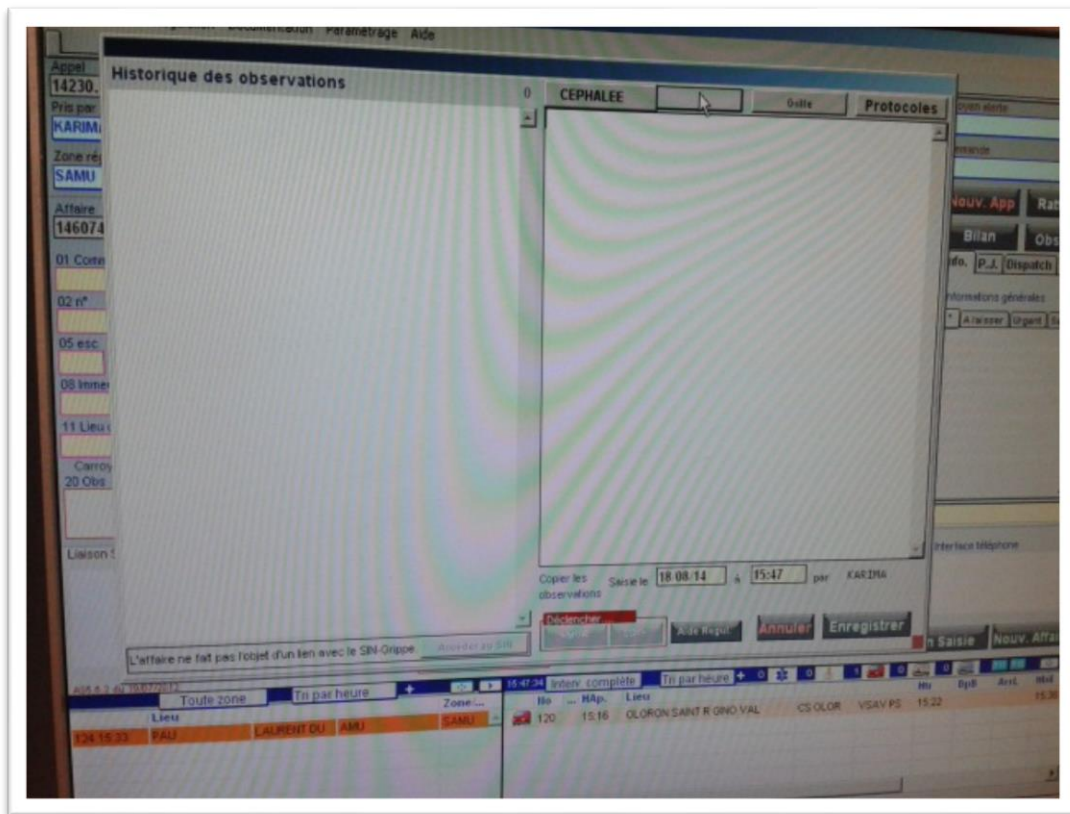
Paramétrage Aide

Appel
14230.
Pris par
KARIM
Zone ré
SAMU
Affaire
146074
01 Com
02 n°
05 esc
08 Imme
11 Lieu
Carroy
20 Obs
Liaison

Historique des observations

0

L'affaire ne fait pas l'objet d'un lien avec le SIN-Grippe

Accéder au SIN

CEPHALEE

Outils

Protocoles

Copier les observations

Saisie le 18/08/14 à 15:47 par KARIMA

Déclencher

Aide Régul.

Annuler

Enregistrer

Moyen alerte
Nouv. App
Rat
Bilan
Obs
P.J.
Dispatch
Informations générales
A laisser
Urgent
Interface téléphone
Saisie
Nouv. Affa

Toute zone
Tri par heure
Lieu
Zone
124 16:33
PAU
LAURENT DU
AMU
SAMU

15:47:34
Interv. complète
Tri par heure
Lieu
120
15:16
OLORON SAINT R GINO VAL
CS OLOR
VSAV PS
15:22